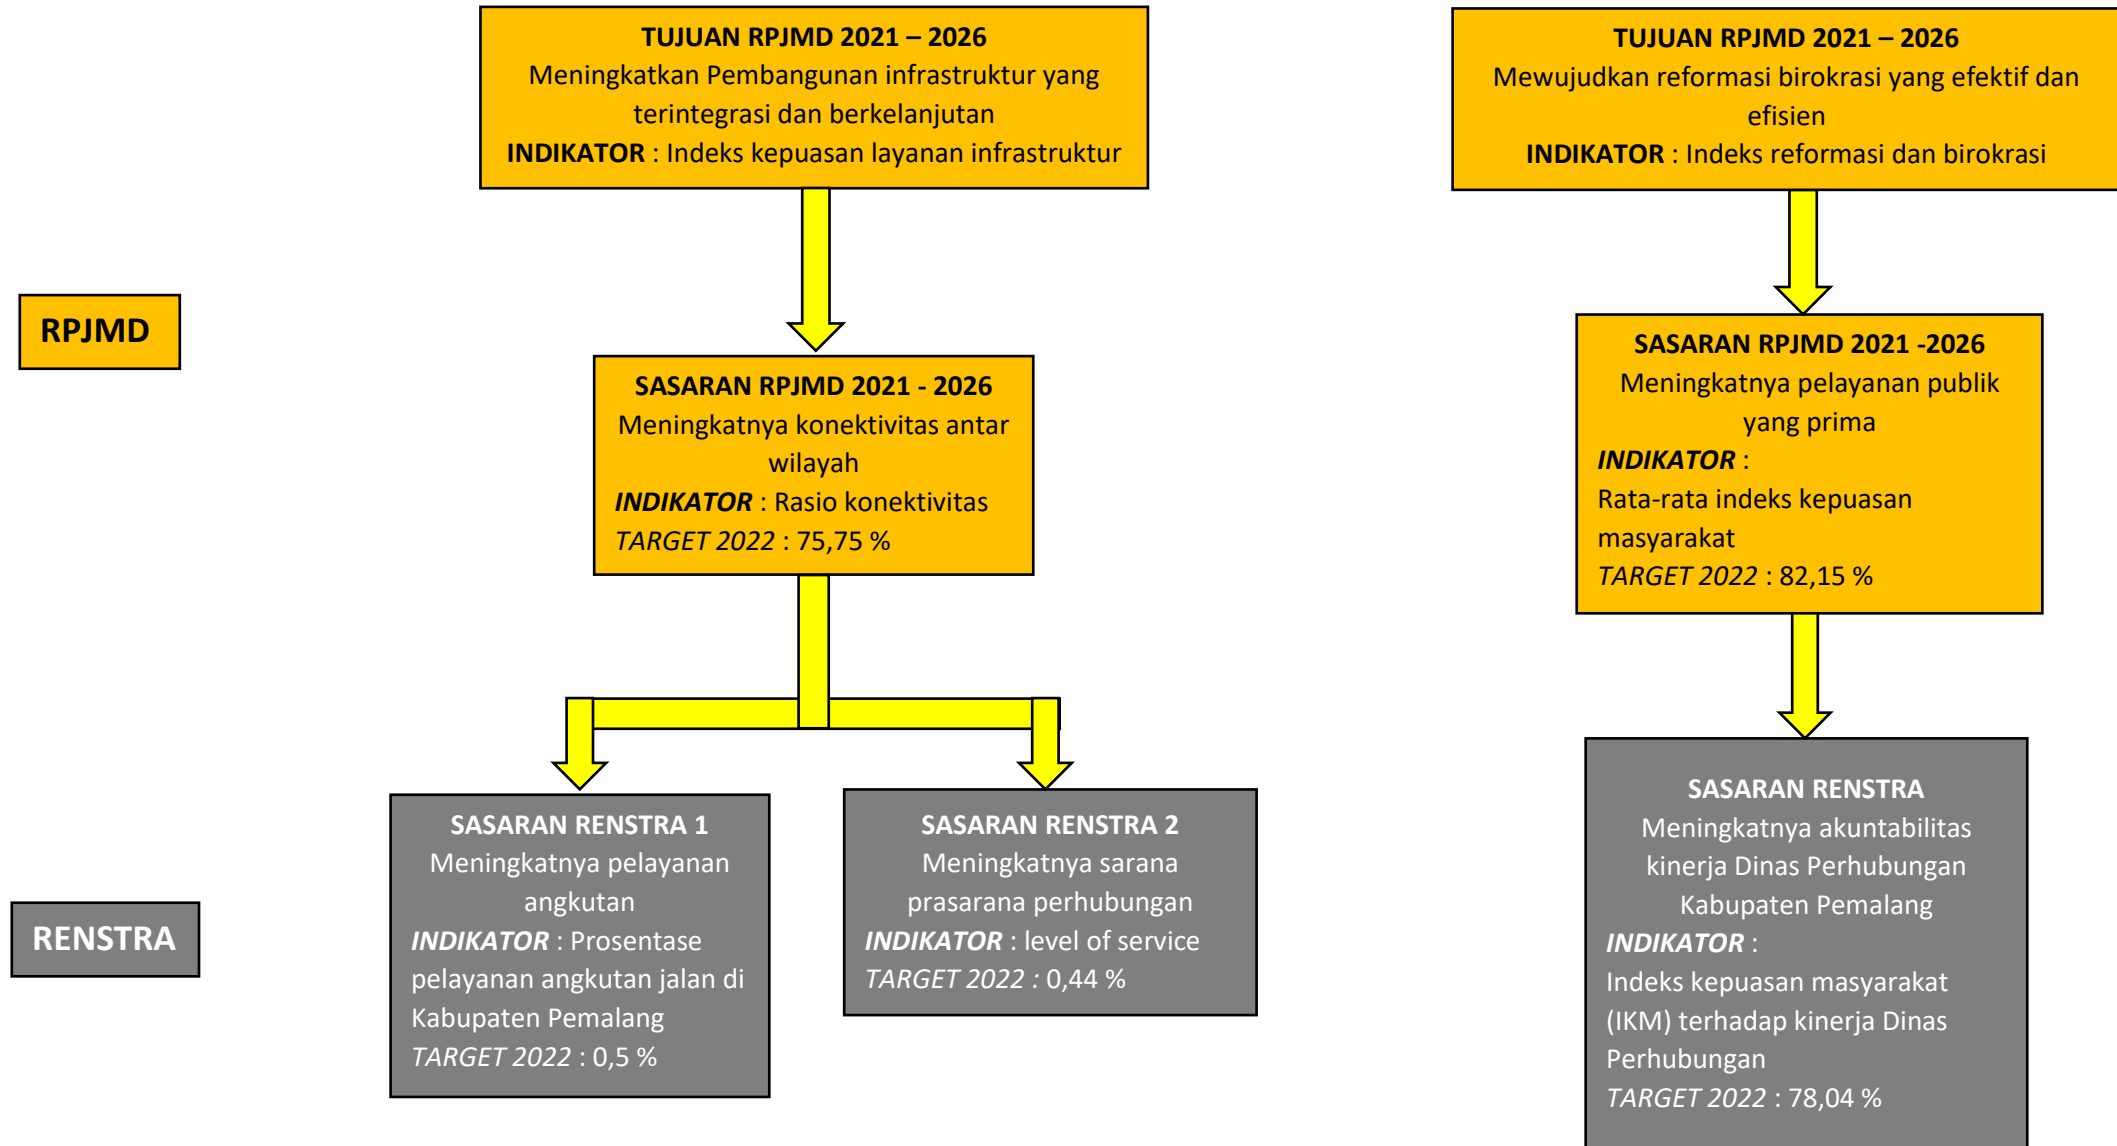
TUJUAN RPJMD 2021 – 2026
Meningkatkan Pembangunan infrastruktur yang terintegrasi dan berkelanjutan
INDIKATOR : Indeks kepuasan layanan infrastruktur

TUJUAN RPJMD 2021 – 2026
Mewujudkan reformasi birokrasi yang efektif dan efisien
INDIKATOR : Indeks reformasi dan birokrasi

RPJMD

SASARAN RPJMD 2021 - 2026
Meningkatnya konektivitas antar wilayah
INDIKATOR : Rasio konektivitas
TARGET 2022 : 75,75 %

SASARAN RPJMD 2021 -2026
Meningkatnya pelayanan publik yang prima
INDIKATOR :
Rata-rata indeks kepuasan masyarakat
TARGET 2022 : 82,15 %

RENSTRA

SASARAN RENSTRA 1
Meningkatnya pelayanan angkutan
INDIKATOR : Prosentase pelayanan angkutan jalan di Kabupaten Pemalang
TARGET 2022 : 0,5 %

SASARAN RENSTRA 2
Meningkatnya sarana prasarana perhubungan
INDIKATOR : level of service
TARGET 2022 : 0,44 %

SASARAN RENSTRA
Meningkatnya akuntabilitas kinerja Dinas Perhubungan Kabupaten Pemalang
INDIKATOR :
Indeks kepuasan masyarakat (IKM) terhadap kinerja Dinas Perhubungan
TARGET 2022 : 78,04 %